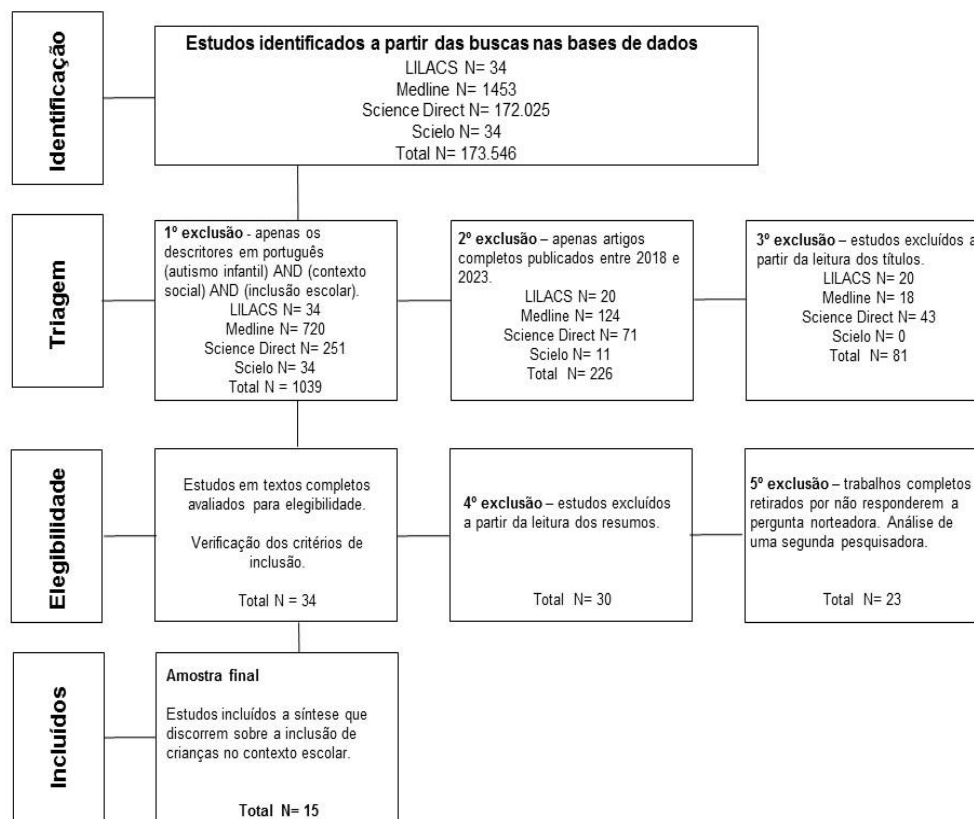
Identificação

Estudos identificados a partir das buscas nas bases de dados
LILACS N= 34
Medline N= 1453
Science Direct N= 172.025
Scielo N= 34
Total N= 173.546

Triagem

1º exclusão - apenas os descritores em português (autismo infantil) AND (contexto social) AND (inclusão escolar).
LILACS N= 34
Medline N= 720
Science Direct N= 251
Scielo N= 34
Total N = 1039

2º exclusão – apenas artigos completos publicados entre 2018 e 2023.
LILACS N= 20
Medline N= 124
Science Direct N= 71
Scielo N= 11
Total N= 226

3º exclusão – estudos excluídos a partir da leitura dos títulos.
LILACS N= 20
Medline N= 18
Science Direct N= 43
Scielo N= 0
Total N= 81

Elegibilidade

Estudos em textos completos avaliados para elegibilidade.

Verificação dos critérios de inclusão.

Total N = 34

4º exclusão – estudos excluídos a partir da leitura dos resumos.

Total N= 30

5º exclusão – trabalhos completos retirados por não responderem a pergunta norteadora. Análise de uma segunda pesquisadora.

Total N= 23

Incluídos

Amostra final

Estudos incluídos a síntese que discorrem sobre a inclusão de crianças no contexto escolar.

Total N= 15